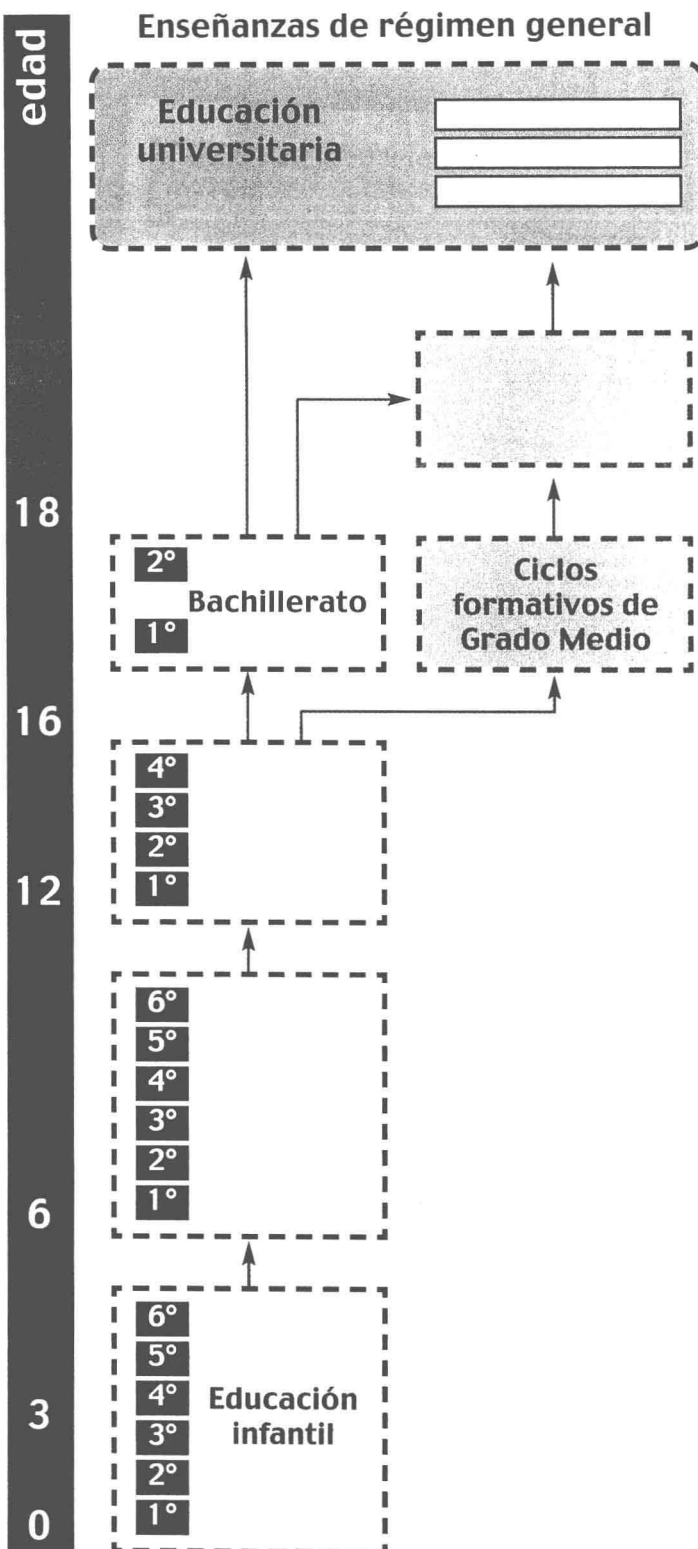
edad

Enseñanzas de régimen general

Educación universitaria

18

2°
Bachillerato
1°

Ciclos formativos de Grado Medio

16

4°
3°
2°
1°

12

6°
5°
4°
3°
2°
1°

6

6°
5°
4°
3°
2°
1°
Educación infantil

3

0